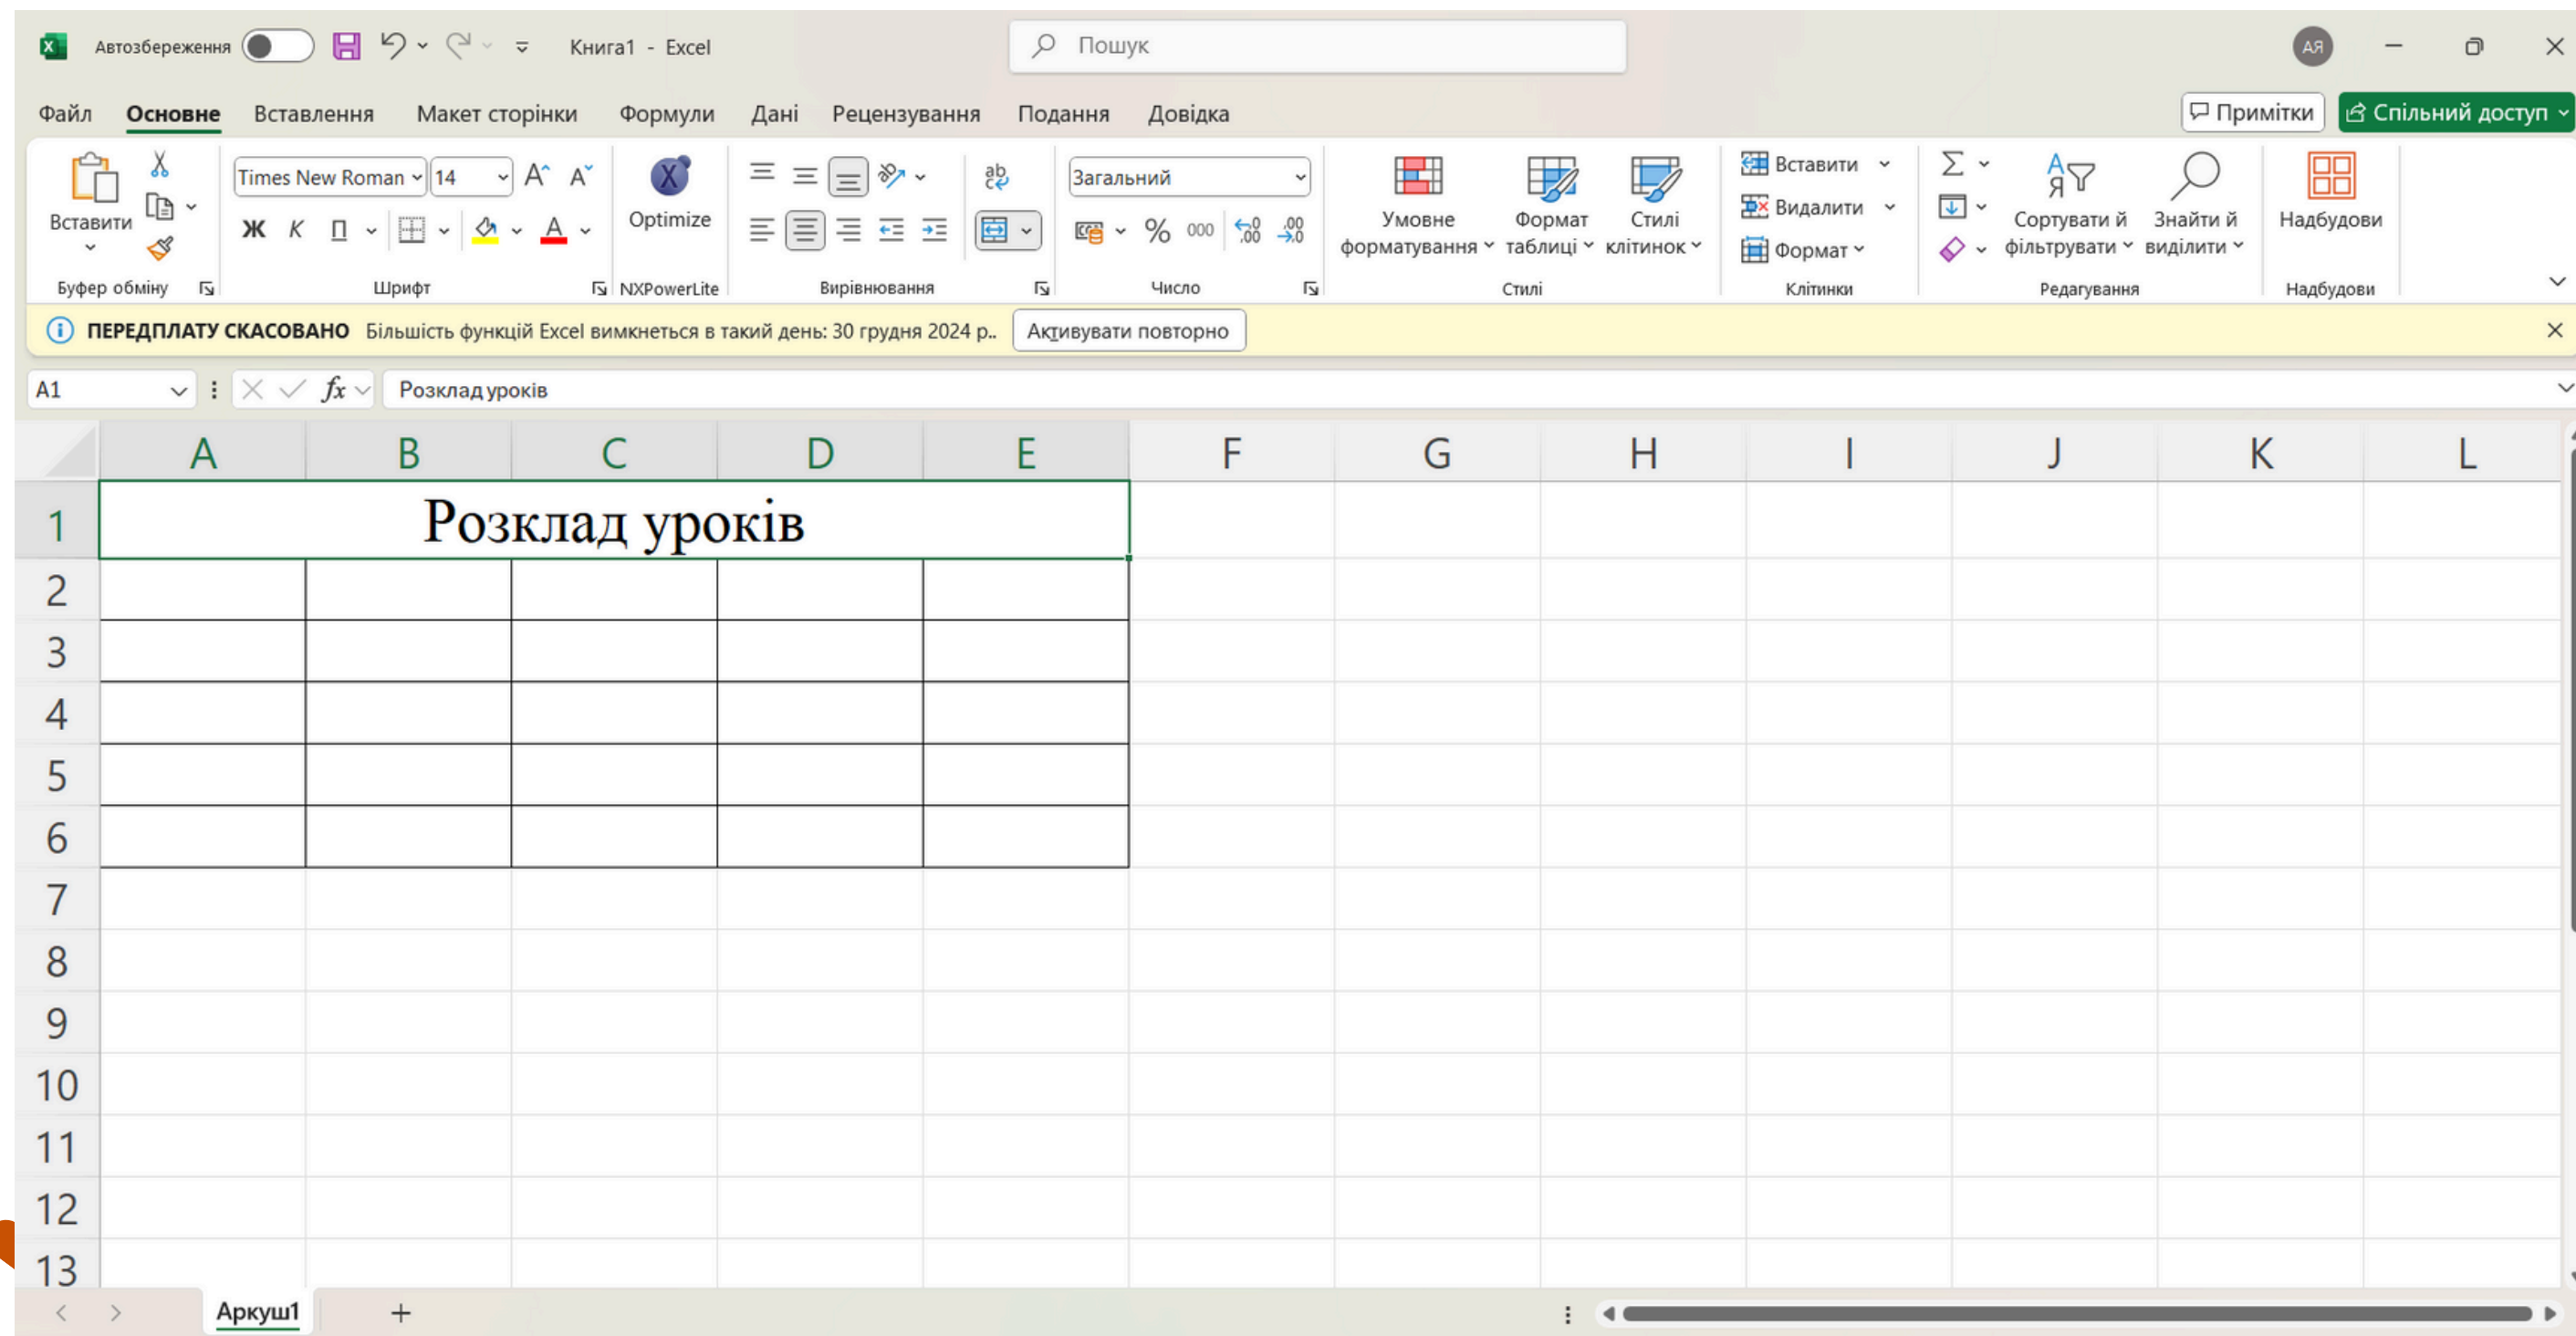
Автозбереження Книга1 - Excel Пошук АЯ

Файл Основне Вставлення Макет сторінки Формули Дані Рецензування Подання Довідка Примітки Спільний доступ

Вставити Буфер обміну
Times New Roman 14 Ж К П Шрифт
Optimize NXPowerLite
Вирівнювання
Загальний % 000 Число
Умовне форматування Формат таблиці Стилі клітинок Стилі
Вставити Видалити Формат Клітинки
Σ Сортувати й фільтрувати Знайти й виділити Редагування
Надбудови Надбудови

ПЕРЕДПЛАТУ СКАСОВАНО Більшість функцій Excel вимкнеться в такий день: 30 грудня 2024 р.. Активувати повторно

A1 fx Розклад уроків

| | A | B | C | D | E | F | G | H | I | J | K | L |
|---|---|---|---|---|---|---|---|---|---|---|---|---|
| 1 | Розклад уроків | | | | | | | | | | | |
| 2 | | | | | | | | | | | | |
| 3 | | | | | | | | | | | | |
| 4 | | | | | | | | | | | | |
| 5 | | | | | | | | | | | | |
| 6 | | | | | | | | | | | | |
| 7 | | | | | | | | | | | | |
| 8 | | | | | | | | | | | | |
| 9 | | | | | | | | | | | | |
| 10 | | | | | | | | | | | | |
| 11 | | | | | | | | | | | | |
| 12 | | | | | | | | | | | | |
| 13 | | | | | | | | | | | | |

Аркуш1 +